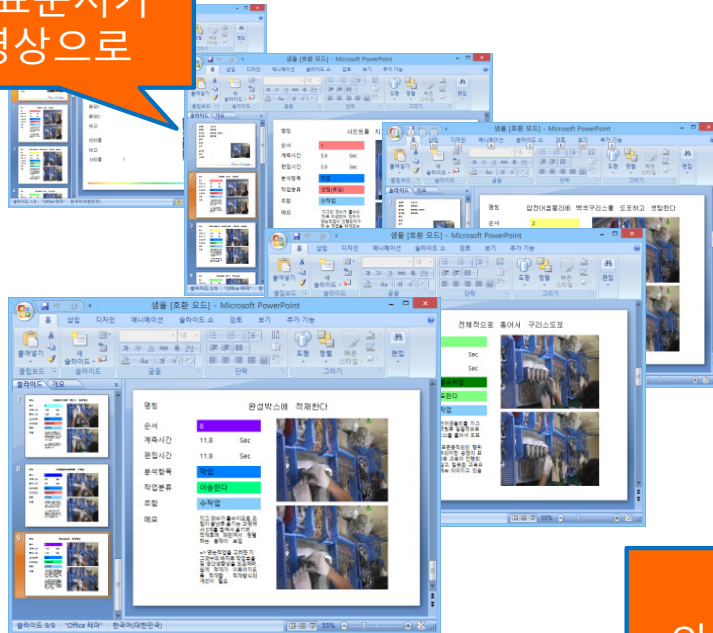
표준시기
영상으로

샘플 [호환 모드] - Microsoft PowerPoint

홈 삽입 디자인 애니메이션 슬라이드 쇼 검토 보기 추가 기능

붙여넣기 새 슬라이드 클립보드 슬라이드 글꼴 단락 그리기 편집

슬라이드 개요

명칭 완성박스에 적재한다

순서 8
계측시간 11.8 Sec
편집시간 11.8 Sec
분석항목 작업
작업분류 이송한다
조합 수작업
메모

명칭 안전어졸플리에 벽쪽구리스를 도포하고 셋팅한다
순서 2

명칭 전체적으로 흩어서 구리스도포
Sec
Sec

슬라이드 9/9 "Office 테마" 한국어(대한민국) 55%